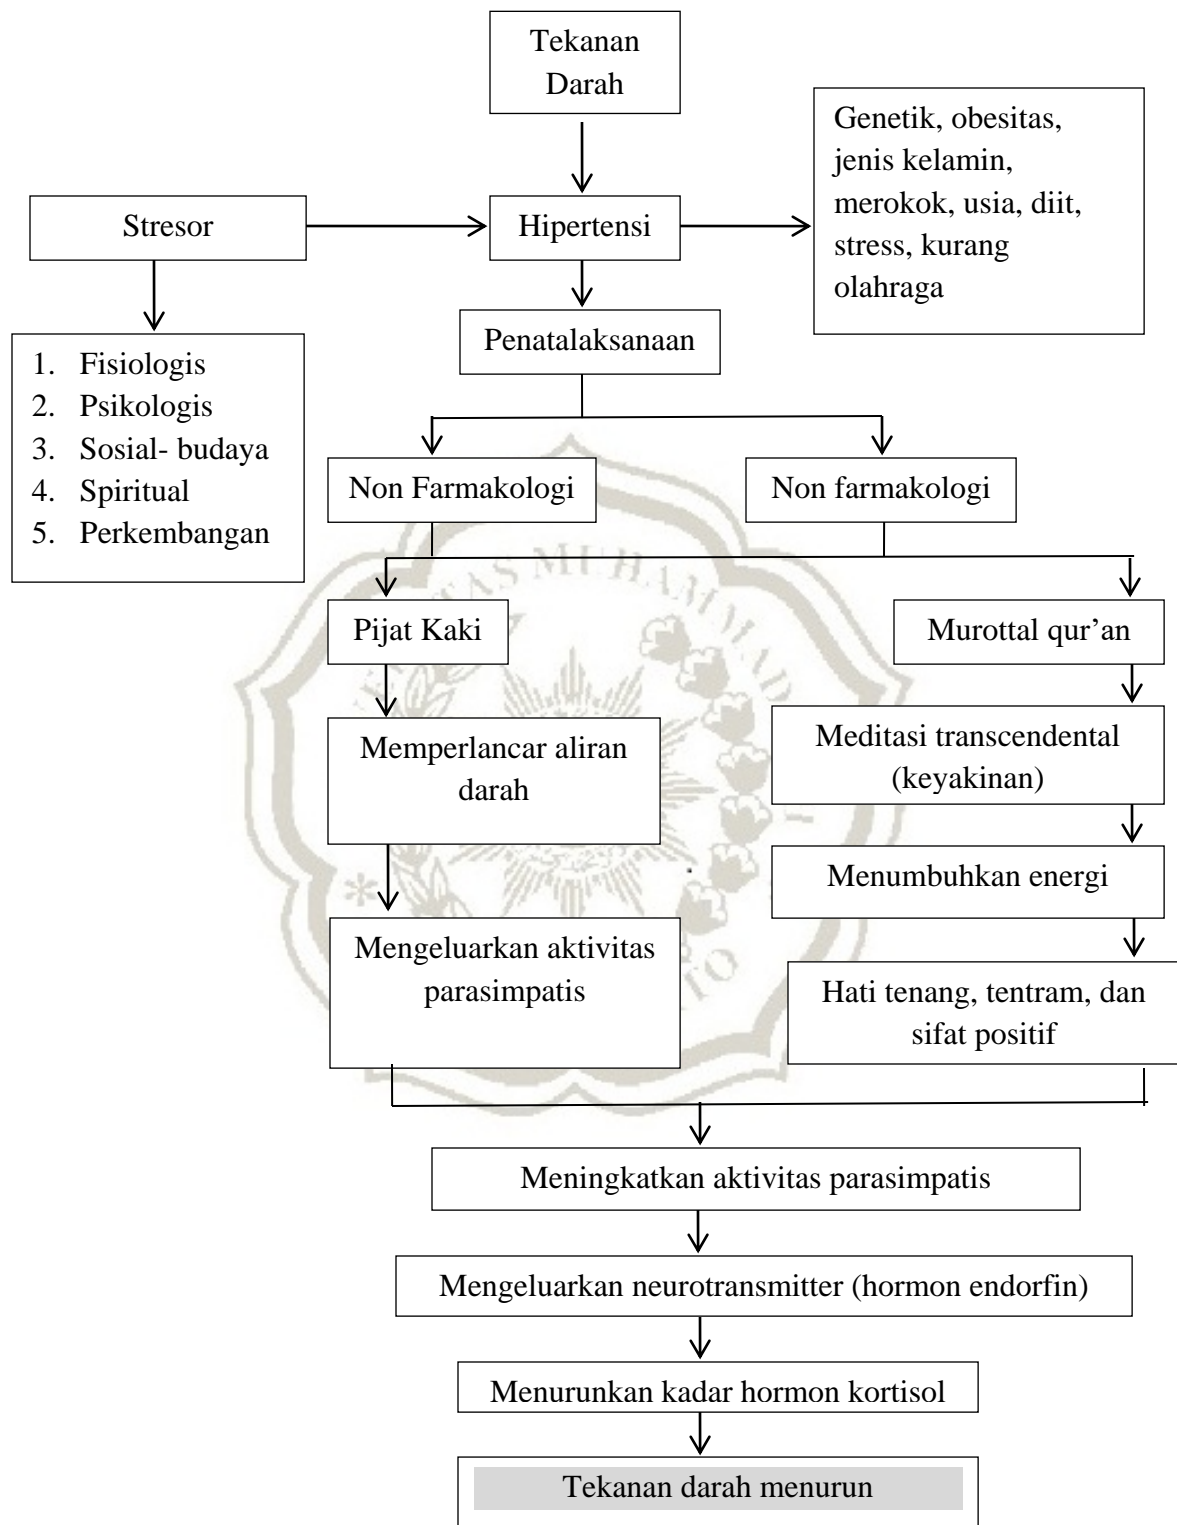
Tekanan Darah

Genetik, obesitas, jenis kelamin, merokok, usia, diit, stress, kurang olahraga

Stresor

Hipertensi

1. Fisiologis
2. Psikologis
3. Sosial- budaya
4. Spiritual
5. Perkembangan

Penatalaksanaan

Non Farmakologi

Non farmakologi

Pijat Kaki

Murottal qur'an

Memperlancar aliran darah

Meditasi transcendental (keyakinan)

Menumbuhkan energi

Mengeluarkan aktivitas parasimpatis

Hati tenang, tentram, dan sifat positif

Meningkatkan aktivitas parasimpatis

Mengeluarkan neurotransmitter (hormon endorfin)

Menurunkan kadar hormon kortisol

Tekanan darah menurun